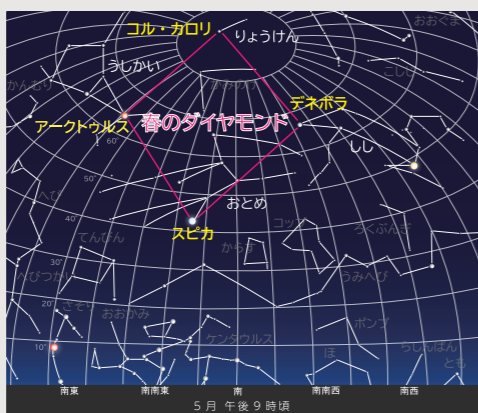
コル・カロリ
りょうけん
おおぐま
うしかい
かんむり
こじし
かみのけ
デネボラ
アークトゥルス
春のダイヤモンド
60°
しし
50°
へび
40°
おとめ
コップ
ろくぶんぎ
スピカ
てんびん
からす
30°
へびつかい
うみへび
20°
さそり
おおかみ
ポンプ
10°
ケンタウルス
ほ
らしんばん
とも
南東
南南東
南
南南西
南西
5 月 午後 9 時頃